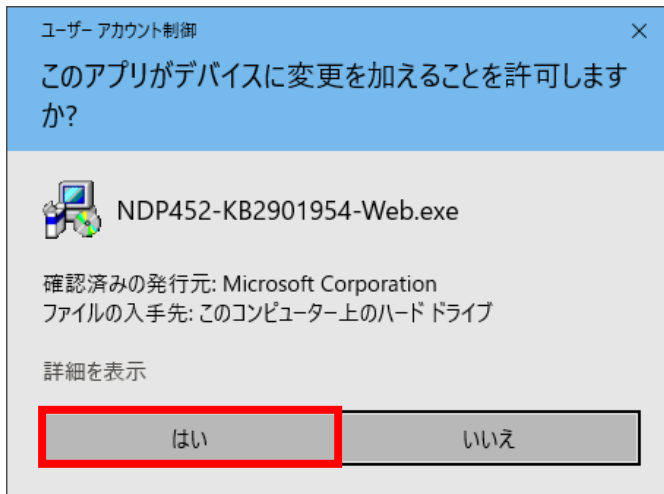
ユーザー アカウント制御

×

このアプリがデバイスに変更を加えることを許可しますか?

NDP452-KB2901954-Web.exe

確認済みの発行元: Microsoft Corporation
ファイルの入手先: このコンピューター上のハード ドライブ

詳細を表示

はい

いいえ